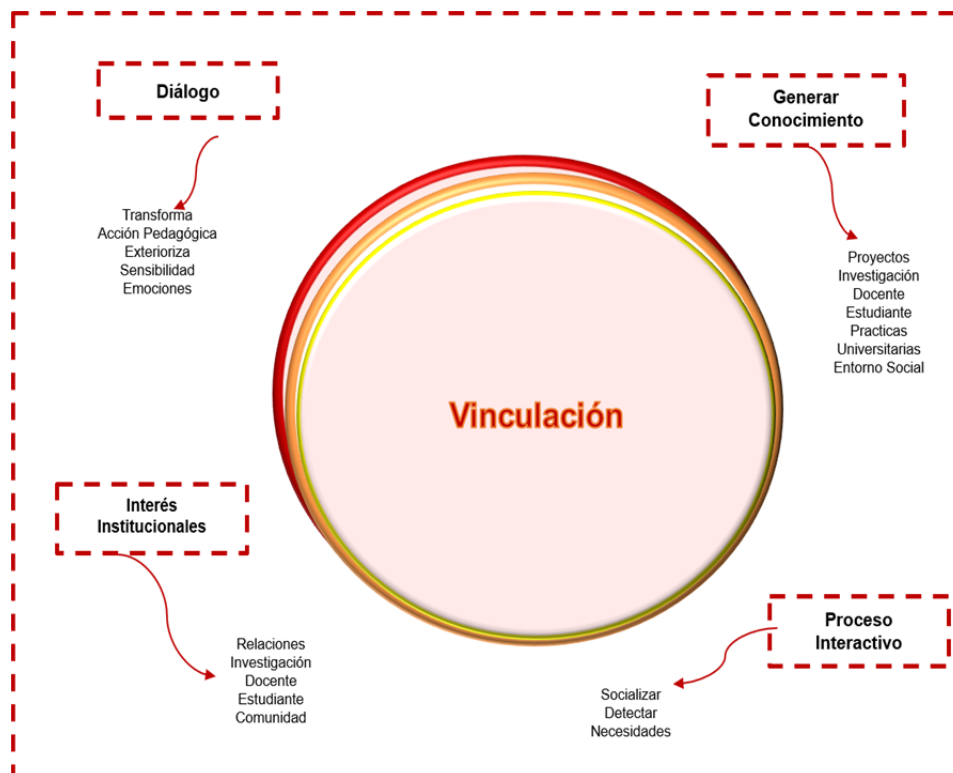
Diálogo

Transforma
Acción Pedagógica
Exterioriza
Sensibilidad
Emociones

Generar Conocimiento

Proyectos
Investigación
Docente
Estudiante
Practicas
Universitarias
Entorno Social

Vinculación

Interés Institucionales

Relaciones
Investigación
Docente
Estudiante
Comunidad

Proceso Interactivo

Socializar
Detectar
Necesidades